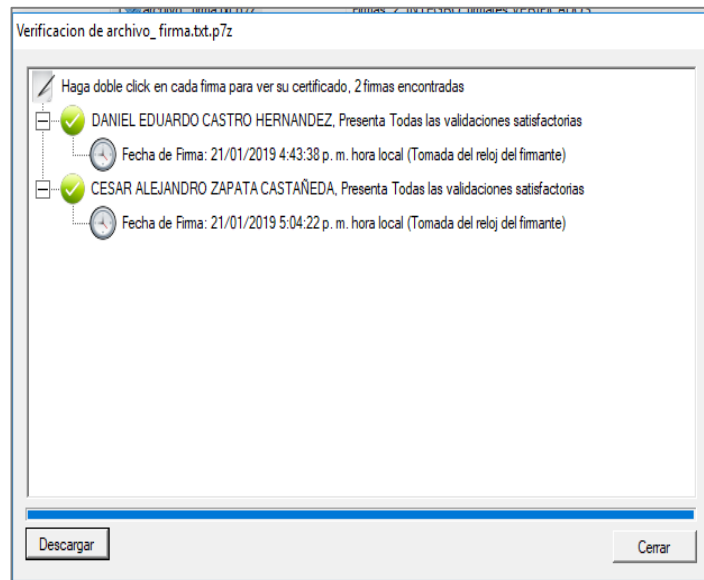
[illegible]

Verificacion de archivo_ firma.txt.p7z

Haga doble click en cada firma para ver su certificado, 2 firmas encontradas

DANIEL EDUARDO CASTRO HERNANDEZ, Presenta Todas las validaciones satisfactorias

Fecha de Firma: 21/01/2019 4:43:38 p. m. hora local (Tomada del reloj del firmante)

CESAR ALEJANDRO ZAPATA CASTAÑEDA, Presenta Todas las validaciones satisfactorias

Fecha de Firma: 21/01/2019 5:04:22 p. m. hora local (Tomada del reloj del firmante)

Descargar

Cerrar